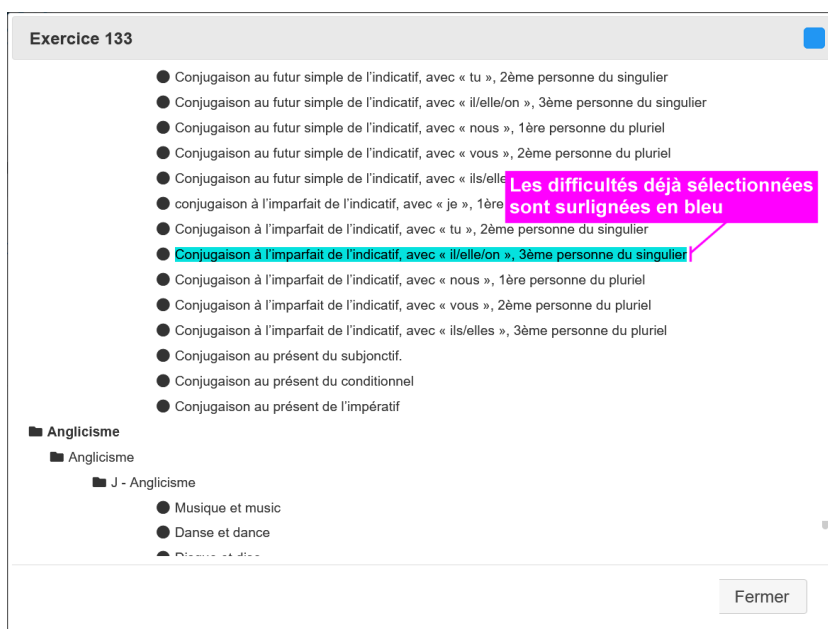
Exercice 133

Conjugaison au futur simple de l'indicatif, avec « tu », 2ème personne du singulier
Conjugaison au futur simple de l'indicatif, avec « il/elle/on », 3ème personne du singulier
Conjugaison au futur simple de l'indicatif, avec « nous », 1ère personne du pluriel
Conjugaison au futur simple de l'indicatif, avec « vous », 2ème personne du pluriel
Conjugaison au futur simple de l'indicatif, avec « ils/elle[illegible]
conjugaison à l'imparfait de l'indicatif, avec « je », 1ère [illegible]
Conjugaison à l'imparfait de l'indicatif, avec « tu », 2ème personne du singulier
Conjugaison à l'imparfait de l'indicatif, avec « il/elle/on », 3ème personne du singulier
Conjugaison à l'imparfait de l'indicatif, avec « nous », 1ère personne du pluriel
Conjugaison à l'imparfait de l'indicatif, avec « vous », 2ème personne du pluriel
Conjugaison à l'imparfait de l'indicatif, avec « ils/elles », 3ème personne du pluriel
Conjugaison au présent du subjonctif.
Conjugaison au présent du conditionnel
Conjugaison au présent de l'impératif

Les difficultés déjà sélectionnées sont surlignées en bleu

Anglicisme
Anglicisme
J - Anglicisme
Musique et music
Danse et dance
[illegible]

Fermer